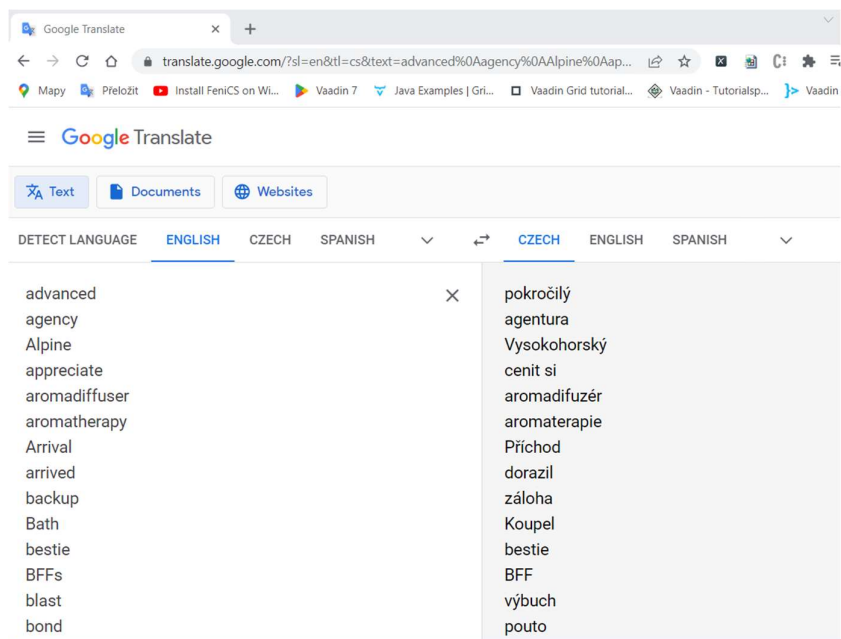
Google Translate ×  +

translate.google.com/?sl=en&tl=cs&text=advanced%0Aagency%0AAlpine%0Aap...

Mapy  Přeložit  Install FeniCS on Wi...  Vaadin 7  Java Examples | Gri...  Vaadin Grid tutorial...  Vaadin - Tutorialsp...  Vaadin

Google Translate

Text  Documents  Websites

DETECT LANGUAGE  ENGLISH  CZECH  SPANISH    CZECH  ENGLISH  SPANISH

advanced
agency
Alpine
appreciate
aromadiffuser
aromatherapy
Arrival
arrived
backup
Bath
bestie
BFFs
blast
bond

pokročilý
agentura
Vysokohorský
cenit si
aromadifuzér
aromaterapie
Příchod
dorazil
záloha
Koupel
bestie
BFF
výbuch
pouto